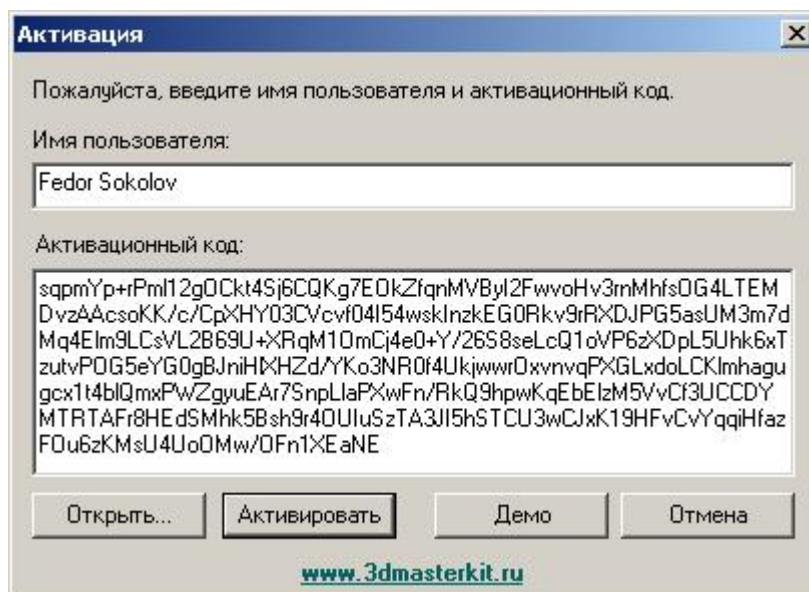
Активация

Пожалуйста, введите имя пользователя и активационный код.

Имя пользователя:

Fedor Sokolov

Активационный код:

sqpmYp+rPml12gOCkt4Sj6CQKg7EOkZfqnMVByl2FwvoHv3rnMhfsOG4LTEMDvzAAcsoKK/c/CpXHY03CVcvf04l54wskInzkEG0Rkv9rRXDJPG5asUM3m7dMq4Elm9LCsVL2B69U+XRqM1OmCj4e0+Y/26S8seLcQ1oVP6zXDpL5Uhk6xTzutvPOG5eYG0gBJniHlXHZd/YKo3NR0f4UkjwwrOxvnvqPXGLxdoLCKlmhagugcx1t4blQmxPWZgyuEAr7SnpLlaPXwFn/RkQ9hpwKqEbElzM5VvCf3UCCDYMTRTAFr8HEdSMhk5Bsh9r4OUluSzTA3Jl5hSTCU3wCJxK19HFvCvYqqiHfazFOu6zKMsU4UoOMw/OFn1XEaNE

Открыть... | Активировать | Демо | Отмена

www.3dmasterkit.ru